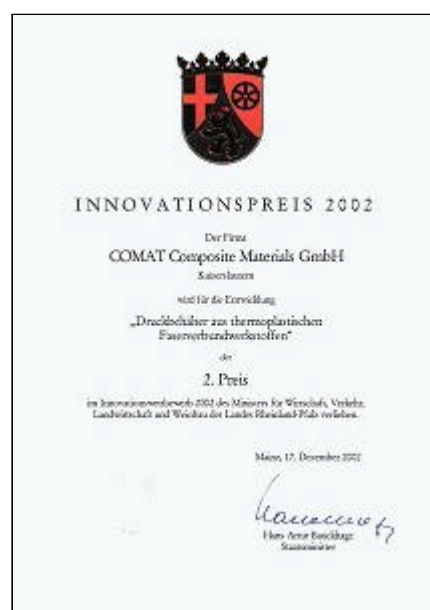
INNOVATIONSPREIS 2002

Der Firma

COMAT Composite Materials GmbH

Kaiserslautern

wird für die Entwicklung

„Druckbehälter aus thermoplastischen Faserverbundwerkstoffen"

der

2. Preis

im Innovationswettbewerb 2002 des Ministers für Wirtschaft, Verkehr, Landwirtschaft und Weinbau des Landes Rheinland-Pfalz verliehen.

Mainz, 17. Dezember 2002

Hans-Artur Bauckhage
Staatsminister